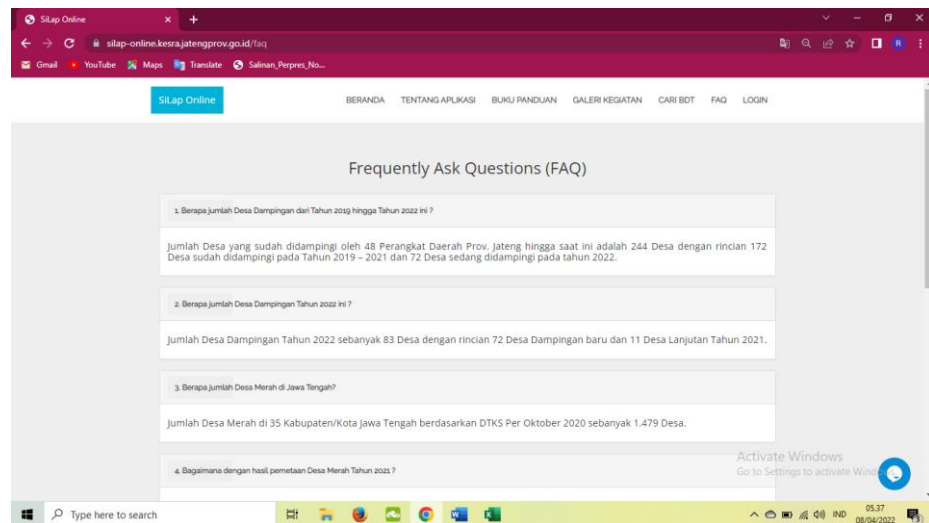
SiLap Online

silap-online.kesra.jatengprov.go.id/faq

Gmail YouTube Maps Translate Salinan_Perpres_No...

SiLap Online

BERANDA TENTANG APLIKASI BUKU PANDUAN GALERI KEGIATAN CARI BDT FAQ LOGIN

Frequently Ask Questions (FAQ)

1. Berapa jumlah Desa Dampingan dari Tahun 2019 hingga Tahun 2022 ini ?

Jumlah Desa yang sudah didampingi oleh 48 Perangkat Daerah Prov. Jateng hingga saat ini adalah 244 Desa dengan rincian 172 Desa sudah didampingi pada Tahun 2019 – 2021 dan 72 Desa sedang didampingi pada tahun 2022.

2. Berapa jumlah Desa Dampingan Tahun 2022 ini ?

Jumlah Desa Dampingan Tahun 2022 sebanyak 83 Desa dengan rincian 72 Desa Dampingan baru dan 11 Desa Lanjutan Tahun 2021.

3. Berapa jumlah Desa Merah di Jawa Tengah?

Jumlah Desa Merah di 35 Kabupaten/Kota Jawa Tengah berdasarkan DTKS Per Oktober 2020 sebanyak 1.479 Desa.

4. Bagaimana dengan hasil pemetaan Desa Merah Tahun 2021 ?

Activate Windows
Go to Settings to activate Wind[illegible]

Type here to search

IND 05.37 08/04/2022